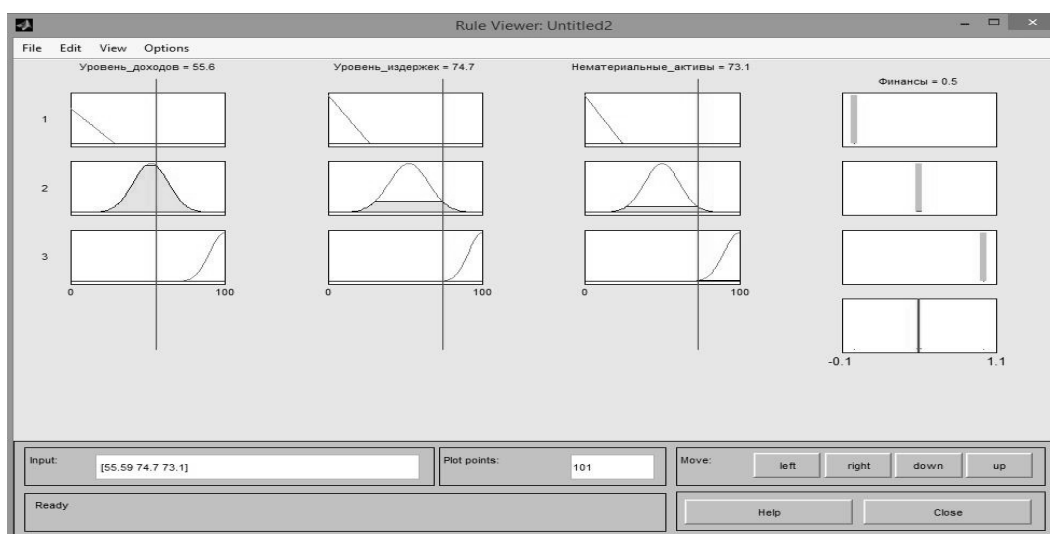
Rule Viewer: Untitled2

File Edit View Options

Уровень_доходов = 55.6

Уровень_издержек = 74.7

Нематериальные_активы = 73.1

Финансы = 0.5

1

2

3

0 100

0 100

0 100

-0.1 1.1

Input: [55.59 74.7 73.1]

Plot points: 101

Move: left right down up

Ready

Help Close